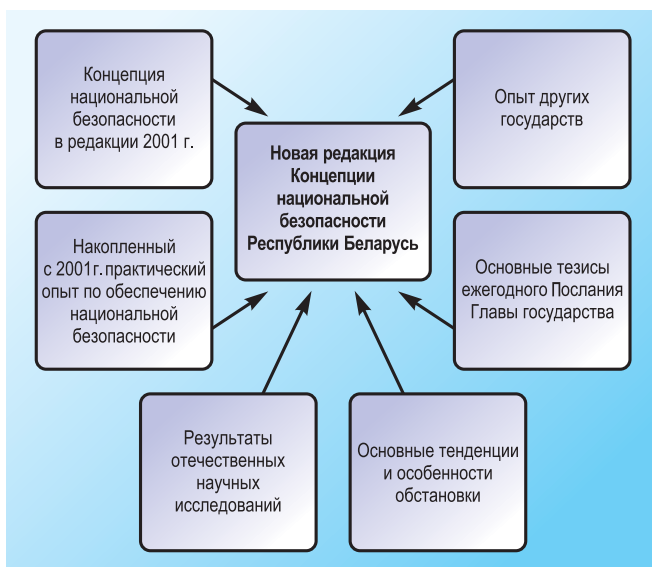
Концепция национальной безопасности в редакции 2001 г.

Опыт других государств

Новая редакция Концепции национальной безопасности Республики Беларусь

Накопленный с 2001 г. практический опыт по обеспечению национальной безопасности

Основные тезисы ежегодного Послания Главы государства

Результаты отечественных научных исследований

Основные тенденции и особенности обстановки